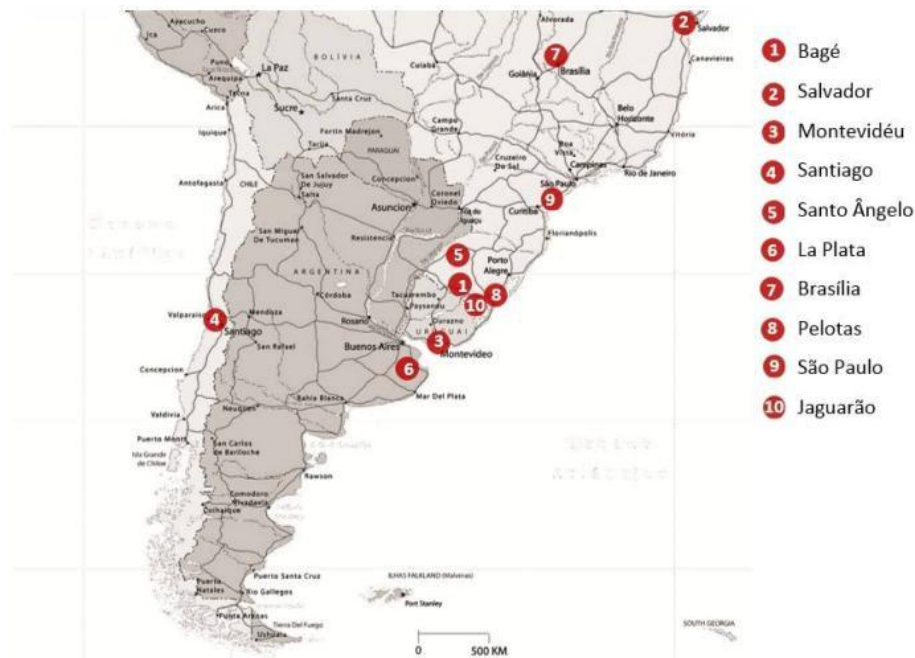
Ayacucho
Cusco
Ica
Puno
La Paz
BOLÍVIA
Cuiabá
Alvorada
Salvador
Canavieiras
Goiânia
Brasília
Arequipa
Tacna
Arica
Sucre
Santa Cruz
Iquique
Fortín Madrejón
Tarija
PARAGUAI
Campo Grande
Belo Horizonte
Vitória
Antofagasta
CHILE
San Salvador De Jujuy
Salta
Concepción
Coronel Oviedo
Cruzeiro Do Sul
Boa Vista
Campinas
Rio de Janeiro
São Paulo
Asunción
Foz do Iguaçu
Curitiba
San Miguel De Tucumán
Resistencia
Florianópolis
Porto Alegre
ARGENTINA
Córdoba
Tacuarembó
Paysandú
Valparaíso
Mendoza
Santiago
Rosario
URUGUAI
Durazno
San Rafael
Buenos Aires
Montevideo
Concepcion
Mar Del Plata
Valdivia
Neuquén
Bahía Blanca
Puerto Montt
San Carlos de Bariloche
Isla Grande de Chiloe
Rawson
Comodoro Rivadavia
Coyhaique
Puerto Santa Cruz
ILHAS FALKLAND (Malvinas)
Puerto Natales
Rio Gallegos
Port Stanley
Punta Arenas
Tierra Del Fuego
Ushuaia
SOUTH GEORGIA
0
500 KM

1 Bagé
2 Salvador
3 Montevidéu
4 Santiago
5 Santo Ângelo
6 La Plata
7 Brasília
8 Pelotas
9 São Paulo
10 Jaguarão